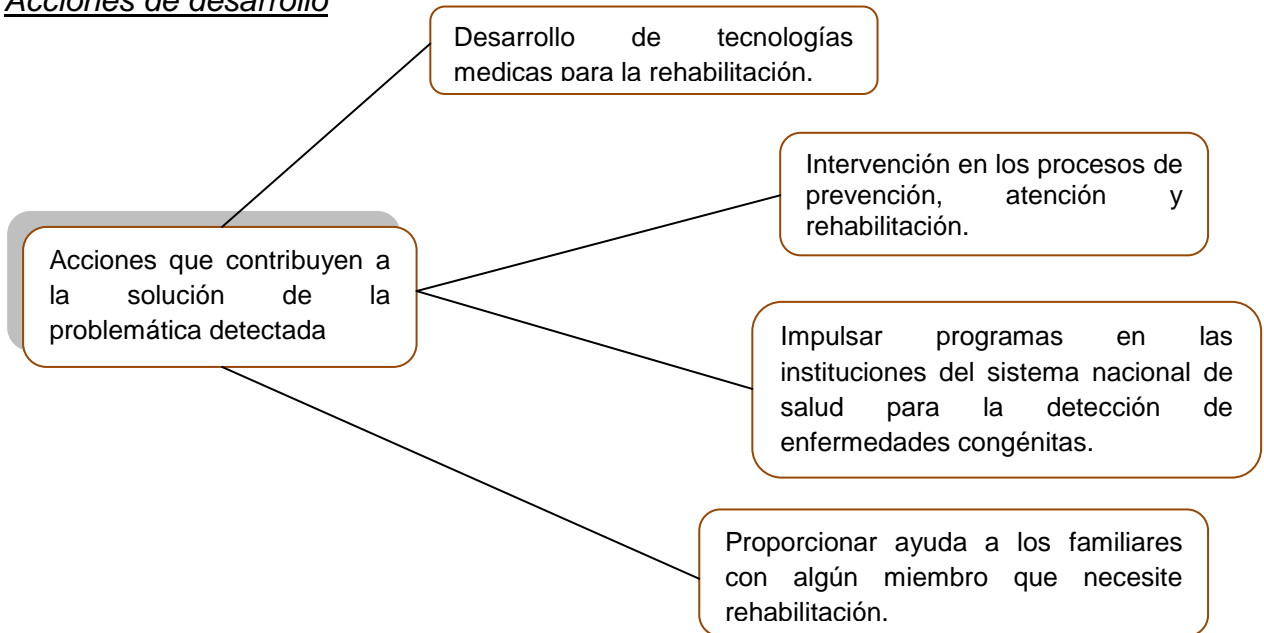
Acciones de desarrollo

Desarrollo de tecnologías medicas para la rehabilitación.

Intervención en los procesos de prevención, atención y rehabilitación.

Acciones que contribuyen a la solución de la problemática detectada

Impulsar programas en las instituciones del sistema nacional de salud para la detección de enfermedades congénitas.

Proporcionar ayuda a los familiares con algún miembro que necesite rehabilitación.